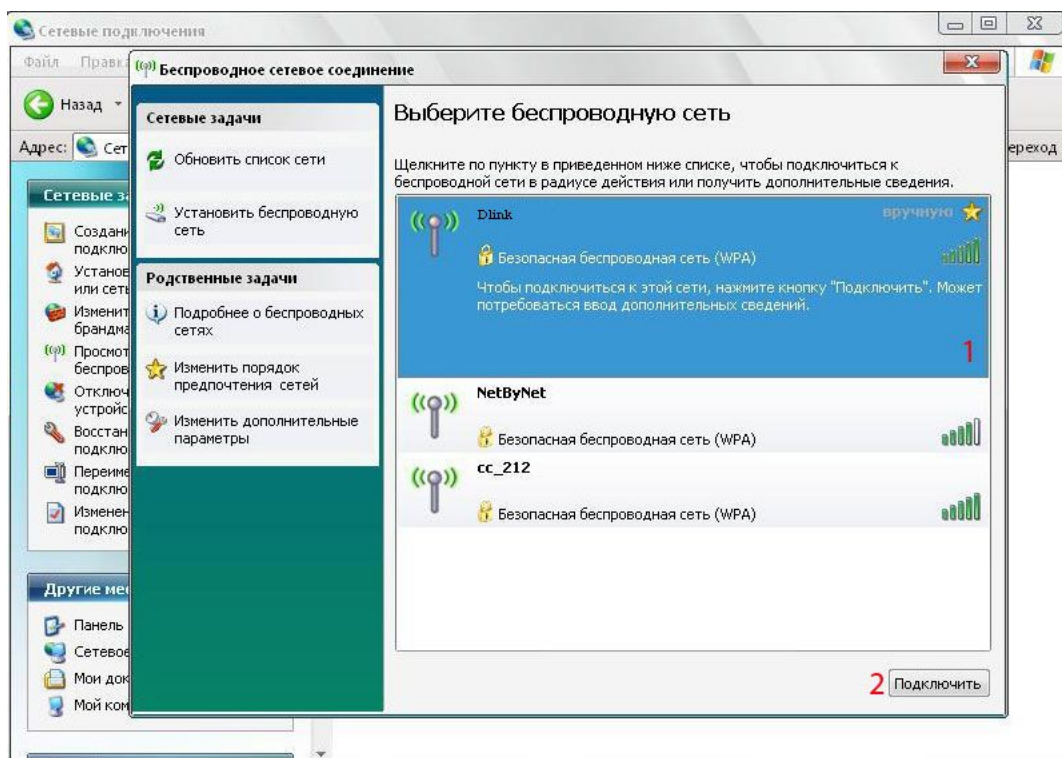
Сетевые подключения

Файл Правка

Назад

Адрес: Сет

ереход

Сетевые за

Создани подклю

Установ или сеть

Изменит брандма

Просмот беспров

Отключ устройс

Восстан подклю

Переиме подклю

Изменен подклю

Другие ме

Панель

Сетевое

Мои док

Мой ком

Беспроводное сетевое соединение

Сетевые задачи

Обновить список сети

Установить беспроводную сеть

Родственные задачи

Подробнее о беспроводных сетях

Изменить порядок предпочтения сетей

Изменить дополнительные параметры

Выберите беспроводную сеть

Щелкните по пункту в приведенном ниже списке, чтобы подключиться к беспроводной сети в радиусе действия или получить дополнительные сведения.

Dlink

вручную

Безопасная беспроводная сеть (WPA)

Чтобы подключиться к этой сети, нажмите кнопку "Подключить". Может потребоваться ввод дополнительных сведений.

1

NetByNet

Безопасная беспроводная сеть (WPA)

cc_212

Безопасная беспроводная сеть (WPA)

2

Подключить